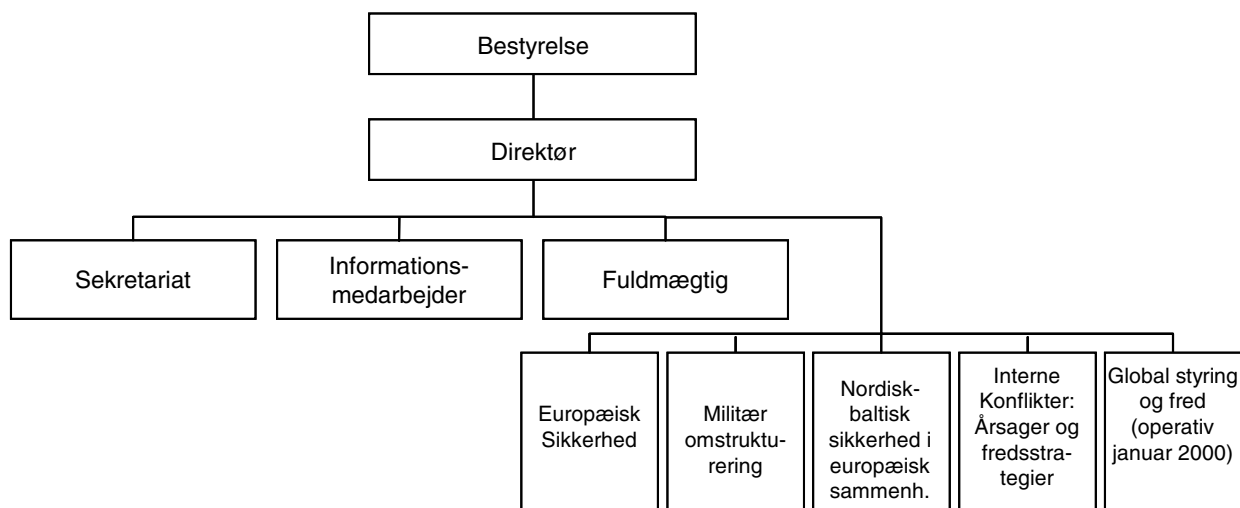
Bestyrelse

Direktør

Sekretariat

Informationsmedarbejder

Fuldmægtig

Europæisk Sikkerhed

Militær omstrukturering

Nordisk-baltisk sikkerhed i europæisk sammenh.

Interne Konflikter: Årsager og fredsstrategier

Global styring og fred (operativ januar 2000)